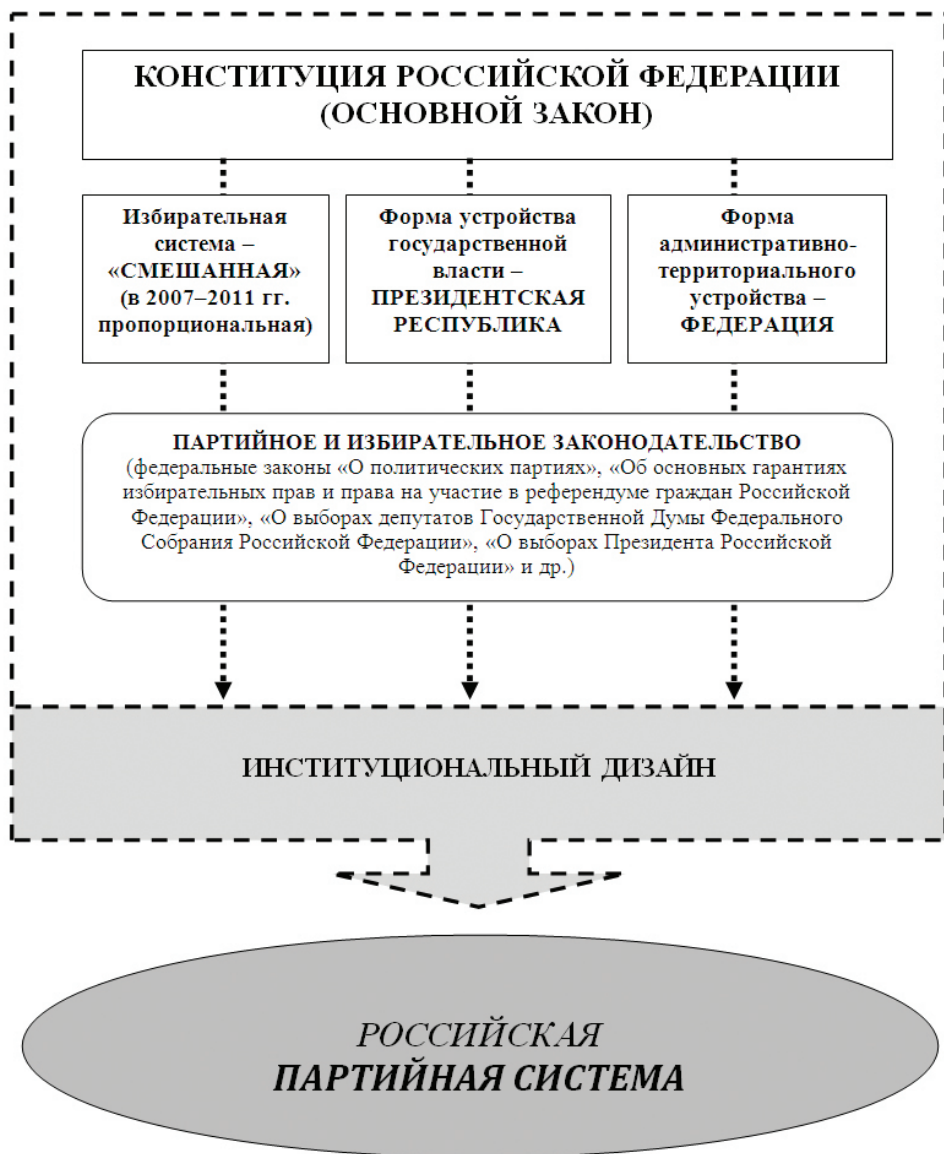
КОНСТИТУЦИЯ РОССИЙСКОЙ ФЕДЕРАЦИИ (ОСНОВНОЙ ЗАКОН)

Избирательная система – «СМЕШАННАЯ» (в 2007–2011 гг. пропорциональная)

Форма устройства государственной власти – ПРЕЗИДЕНТСКАЯ РЕСПУБЛИКА

Форма административно-территориального устройства – ФЕДЕРАЦИЯ

ПАРТИЙНОЕ И ИЗБИРАТЕЛЬНОЕ ЗАКОНОДАТЕЛЬСТВО
(федеральные законы «О политических партиях», «Об основных гарантиях избирательных прав и права на участие в референдуме граждан Российской Федерации», «О выборах депутатов Государственной Думы Федерального Собрания Российской Федерации», «О выборах Президента Российской Федерации» и др.)

ИНСТИТУЦИОНАЛЬНЫЙ ДИЗАЙН

РОССИЙСКАЯ
ПАРТИЙНАЯ СИСТЕМА